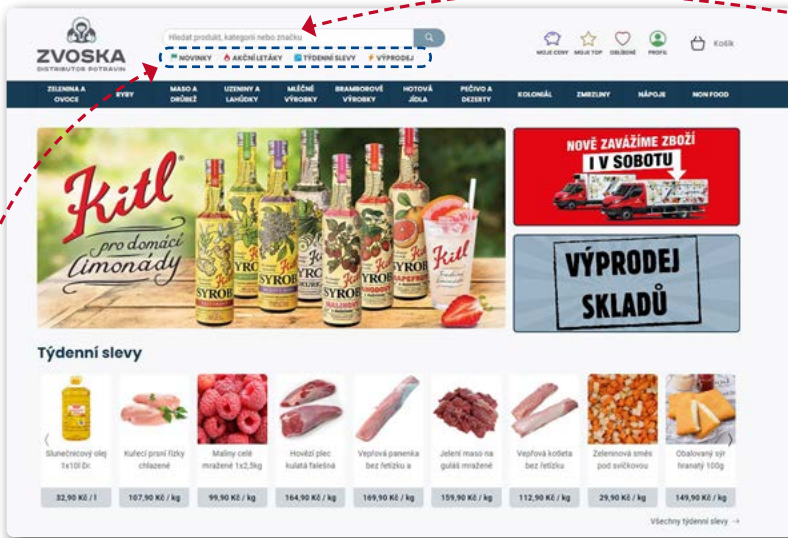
ZVOSKA
DISTRIBUTOR POTRAVIN

Hledat produkt, kategorii nebo značku

NOVINKY · AKČNÍ LETÁKY · TÝDENNÍ SLEVY · VÝPRODEJ

MOJE CENY · MOJE TOP · OBLÍBENÉ · PROFIL · Košík

ZELENINA A OVOCE · RYBY · MASO A DRŮBEŽ · UZENINY A LAHŮDKY · MLÉČNÉ VÝROBKY · BRAMBOROVÉ VÝROBKY · HOTOVÁ JÍDLA · PEČIVO A DEZERTY · KOLONIÁL · ZMRZLINY · NÁPOJE · NON FOOD

Kitl®
pro domácí limonády
SYROB · SYROB · SYROB · SYROB · SYROB · Kitl

NOVĚ ZAVÁŽÍME ZBOŽÍ I V SOBOTU

VÝPRODEJ SKLADŮ

Týdenní slevy

| Slunečnicový olej 1x10l Dr. | Kuřecí prsní řízky chlazené | Maliny celé mražené 1x2,5kg | Hovězí plec kulatá falešná | Vepřová panenka bez řetízku a | Jelení maso na guláš mražené | Vepřová kotleta bez řetízku | Zeleninová směs pod svíčkovou | Obalovaný sýr hranatý 100g |
|---|---|---|---|---|---|---|---|---|
| 32,90 Kč / l | 107,90 Kč / kg | 99,90 Kč / kg | 164,90 Kč / kg | 169,90 Kč / kg | 159,90 Kč / kg | 112,90 Kč / kg | 29,90 Kč / kg | 149,90 Kč / kg |

Všechny týdenní slevy →